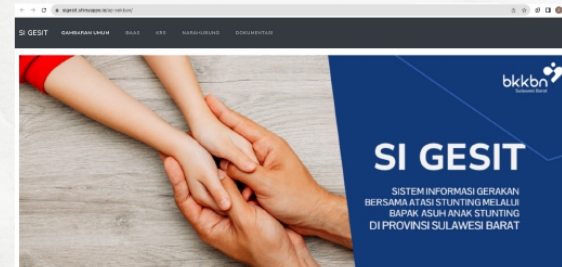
sigesit.sthrayapn.ne/si-sekbn/

SI GESIT GAMBARAN UMUM BAAS KRS NARAHUBUNG DOKUMENTASI

bkkbn
Sulawesi Barat

SI GESIT

SISTEM INFORMASI GERAKAN BERSAMA ATASI STUNTING MELALUI BAPAK ASUH ANAK STUNTING DI PROVINSI SULAWESI BARAT